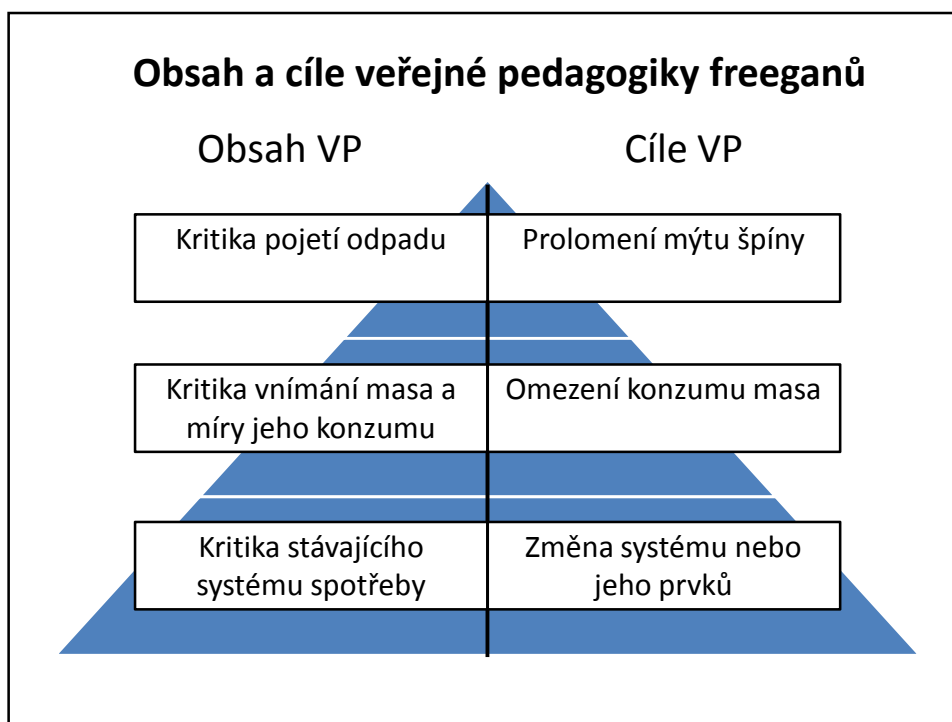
Obsah a cíle veřejné pedagogiky freeganů

| Obsah VP | Cíle VP |
|---|---|
| Kritika pojetí odpadu | Prolomení mýtu špíny |
| Kritika vnímání masa a míry jeho konzumu | Omezení konzumu masa |
| Kritika stávajícího systému spotřeby | Změna systému nebo jeho prvků |